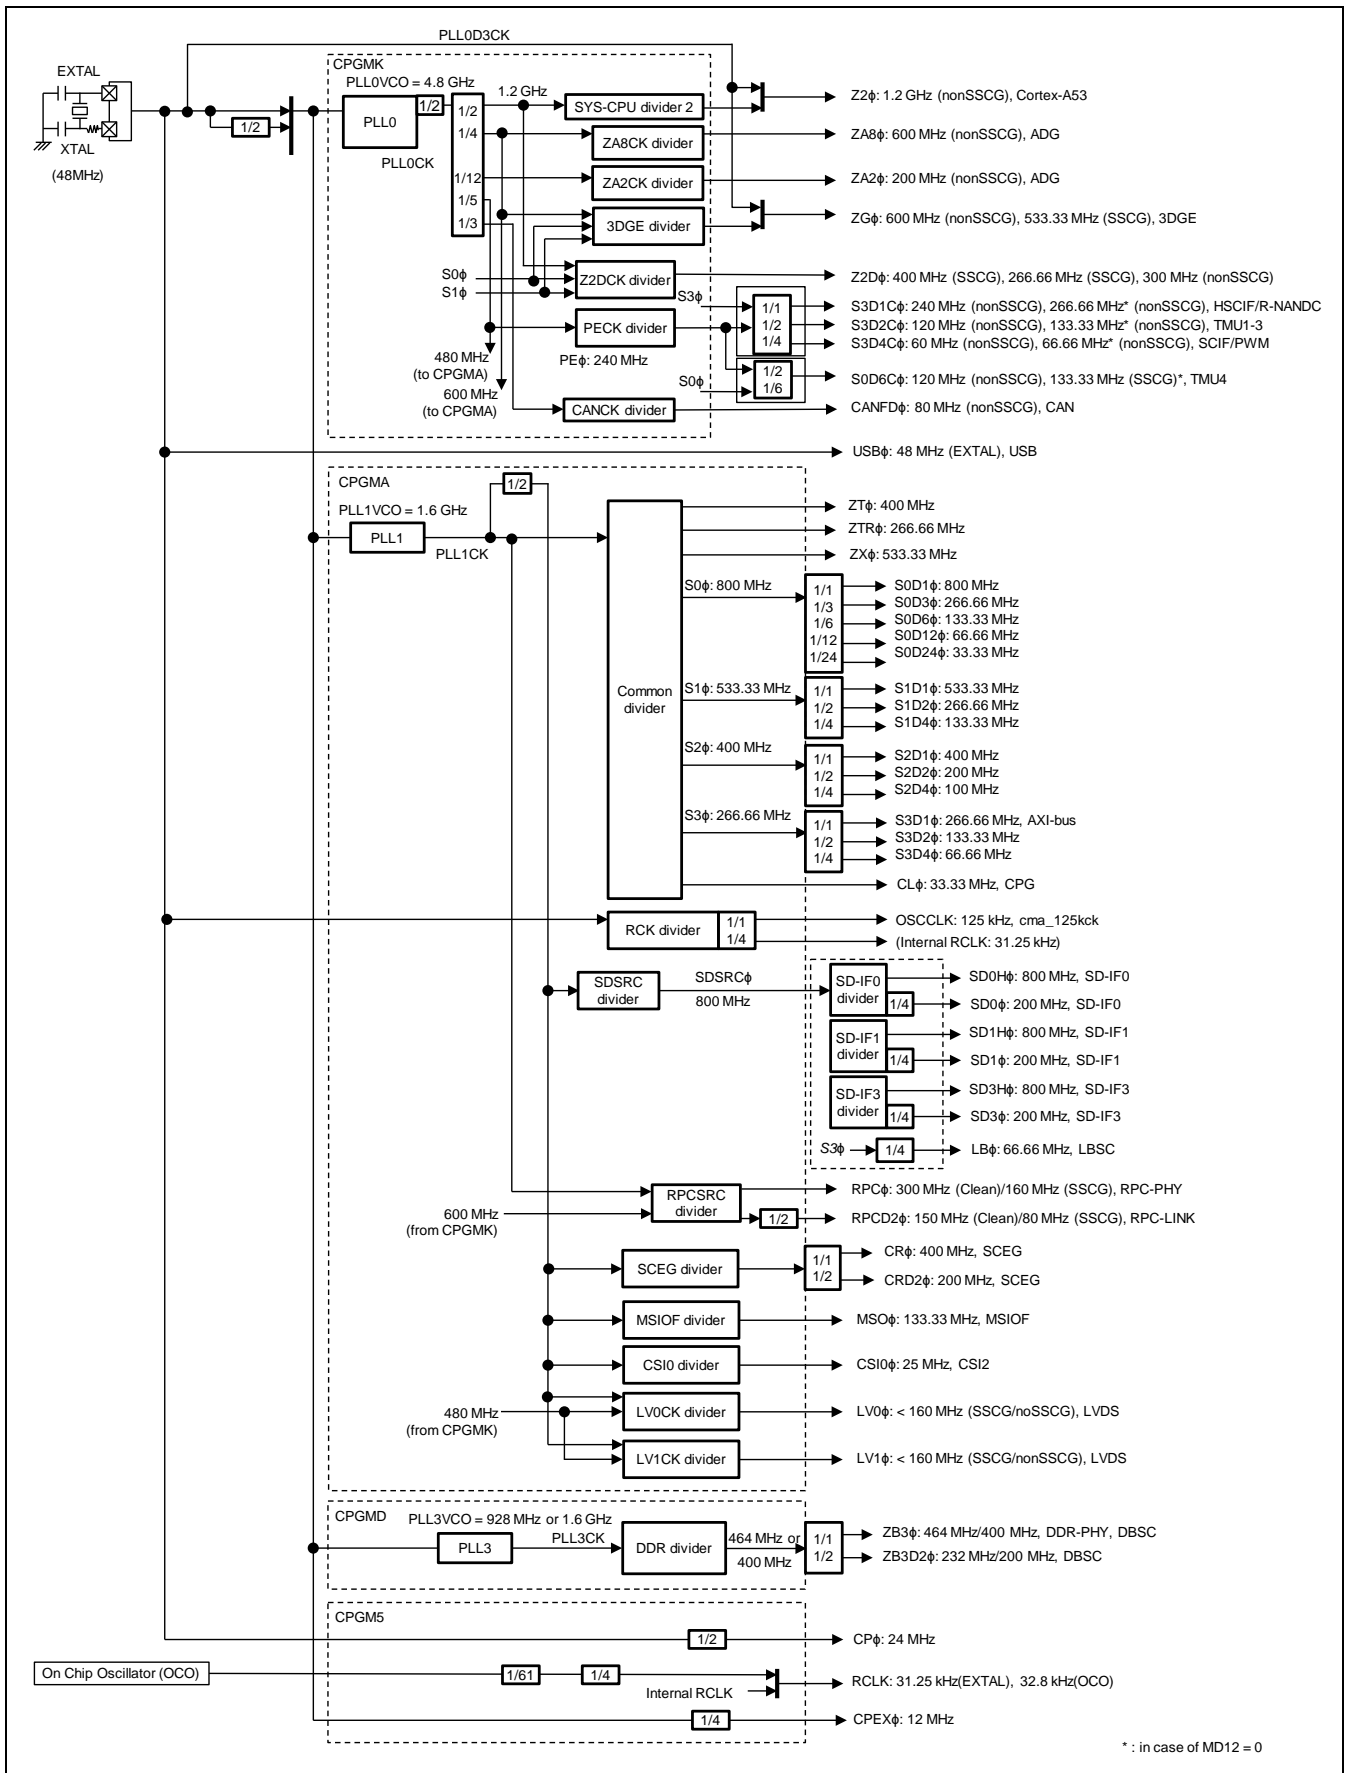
PLL0D3CK

EXTAL
XTAL
(48MHz)

1/2

CPGMK
PLL0VCO = 4.8 GHz
PLL0
1/2
PLL0CK
1.2 GHz
1/2
1/4
1/12
1/5
1/3
SYS-CPU divider 2
ZA8CK divider
ZA2CK divider
3DGE divider
S0ϕ
S1ϕ
Z2DCK divider
S3ϕ
PECK divider
PEϕ: 240 MHz
480 MHz
(to CPGMA)
600 MHz
(to CPGMA)
S0ϕ
CANCK divider
1/1
1/2
1/4
1/2
1/6

Z2ϕ: 1.2 GHz (nonSSCG), Cortex-A53
ZA8ϕ: 600 MHz (nonSSCG), ADG
ZA2ϕ: 200 MHz (nonSSCG), ADG
ZGϕ: 600 MHz (nonSSCG), 533.33 MHz (SSCG), 3DGE
Z2Dϕ: 400 MHz (SSCG), 266.66 MHz (SSCG), 300 MHz (nonSSCG)
S3D1Cϕ: 240 MHz (nonSSCG), 266.66 MHz* (nonSSCG), HSCIF/R-NANDC
S3D2Cϕ: 120 MHz (nonSSCG), 133.33 MHz* (nonSSCG), TMU1-3
S3D4Cϕ: 60 MHz (nonSSCG), 66.66 MHz* (nonSSCG), SCIF/PWM
S0D6Cϕ: 120 MHz (nonSSCG), 133.33 MHz (SSCG)*, TMU4
CANFDϕ: 80 MHz (nonSSCG), CAN
USBϕ: 48 MHz (EXTAL), USB

CPGMA
1/2
PLL1VCO = 1.6 GHz
PLL1
PLL1CK
Common divider
ZTϕ: 400 MHz
ZTRϕ: 266.66 MHz
ZXϕ: 533.33 MHz
S0ϕ: 800 MHz
1/1
1/3
1/6
1/12
1/24
S0D1ϕ: 800 MHz
S0D3ϕ: 266.66 MHz
S0D6ϕ: 133.33 MHz
S0D12ϕ: 66.66 MHz
S0D24ϕ: 33.33 MHz
S1ϕ: 533.33 MHz
1/1
1/2
1/4
S1D1ϕ: 533.33 MHz
S1D2ϕ: 266.66 MHz
S1D4ϕ: 133.33 MHz
S2ϕ: 400 MHz
1/1
1/2
1/4
S2D1ϕ: 400 MHz
S2D2ϕ: 200 MHz
S2D4ϕ: 100 MHz
S3ϕ: 266.66 MHz
1/1
1/2
1/4
S3D1ϕ: 266.66 MHz, AXI-bus
S3D2ϕ: 133.33 MHz
S3D4ϕ: 66.66 MHz
CLϕ: 33.33 MHz, CPG
RCK divider
1/1
1/4
OSCCLK: 125 kHz, cma_125kck
(Internal RCLK: 31.25 kHz)
SDSRC divider
SDSRCϕ
800 MHz
SD-IF0 divider
1/4
SD0Hϕ: 800 MHz, SD-IF0
SD0ϕ: 200 MHz, SD-IF0
SD-IF1 divider
1/4
SD1Hϕ: 800 MHz, SD-IF1
SD1ϕ: 200 MHz, SD-IF1
SD-IF3 divider
1/4
SD3Hϕ: 800 MHz, SD-IF3
SD3ϕ: 200 MHz, SD-IF3
S3ϕ
1/4
LBϕ: 66.66 MHz, LBSC
RPCSRC divider
600 MHz
(from CPGMK)
1/2
RPCϕ: 300 MHz (Clean)/160 MHz (SSCG), RPC-PHY
RPCD2ϕ: 150 MHz (Clean)/80 MHz (SSCG), RPC-LINK
SCEG divider
1/1
1/2
CRϕ: 400 MHz, SCEG
CRD2ϕ: 200 MHz, SCEG
MSIOF divider
MSOϕ: 133.33 MHz, MSIOF
CSI0 divider
CSI0ϕ: 25 MHz, CSI2
480 MHz
(from CPGMK)
LV0CK divider
LV0ϕ: < 160 MHz (SSCG/noSSCG), LVDS
LV1CK divider
LV1ϕ: < 160 MHz (SSCG/nonSSCG), LVDS

CPGMD
PLL3VCO = 928 MHz or 1.6 GHz
PLL3
PLL3CK
DDR divider
464 MHz or
400 MHz
1/1
1/2
ZB3ϕ: 464 MHz/400 MHz, DDR-PHY, DBSC
ZB3D2ϕ: 232 MHz/200 MHz, DBSC

CPGM5
1/2
CPϕ: 24 MHz
On Chip Oscillator (OCO)
1/61
1/4
Internal RCLK
RCLK: 31.25 kHz(EXTAL), 32.8 kHz(OCO)
1/4
CPEXϕ: 12 MHz

* : in case of MD12 = 0